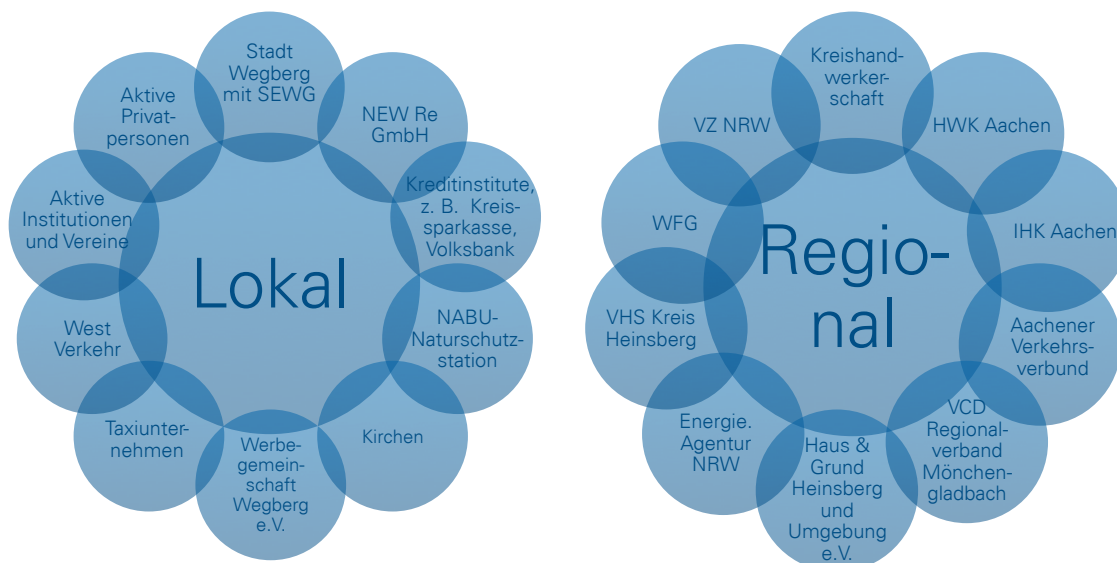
Lokal

Stadt Wegberg mit SEWG

NEW Re GmbH

Kreditinstitute, z. B. Kreissparkasse, Volksbank

NABU-Naturschutzstation

Kirchen

Werbegemeinschaft Wegberg e.V.

Taxiunternehmen

West Verkehr

Aktive Institutionen und Vereine

Aktive Privatpersonen

Regional

Kreishandwerkerschaft

HWK Aachen

IHK Aachen

Aachener Verkehrsverbund

VCD Regionalverband Mönchengladbach

Haus & Grund Heinsberg und Umgebung e.V.

Energie. Agentur NRW

VHS Kreis Heinsberg

WFG

VZ NRW